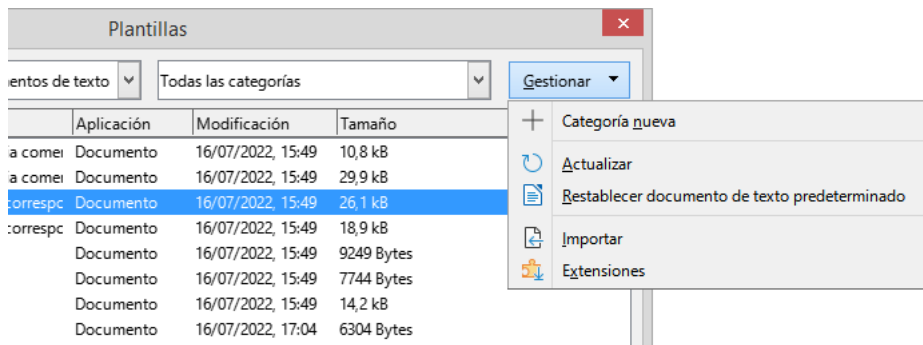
Plantillas

entos de texto

Todas las categorías

Gestionar

|  | Aplicación | Modificación | Tamaño |
|---|---|---|---|
| a comei | Documento | 16/07/2022, 15:49 | 10,8 kB |
| a comei | Documento | 16/07/2022, 15:49 | 29,9 kB |
| corresp | Documento | 16/07/2022, 15:49 | 26,1 kB |
| corresp | Documento | 16/07/2022, 15:49 | 18,9 kB |
|  | Documento | 16/07/2022, 15:49 | 9249 Bytes |
|  | Documento | 16/07/2022, 15:49 | 7744 Bytes |
|  | Documento | 16/07/2022, 15:49 | 14,2 kB |
|  | Documento | 16/07/2022, 17:04 | 6304 Bytes |

Categoría nueva

Actualizar

Restablecer documento de texto predeterminado

Importar

Extensiones